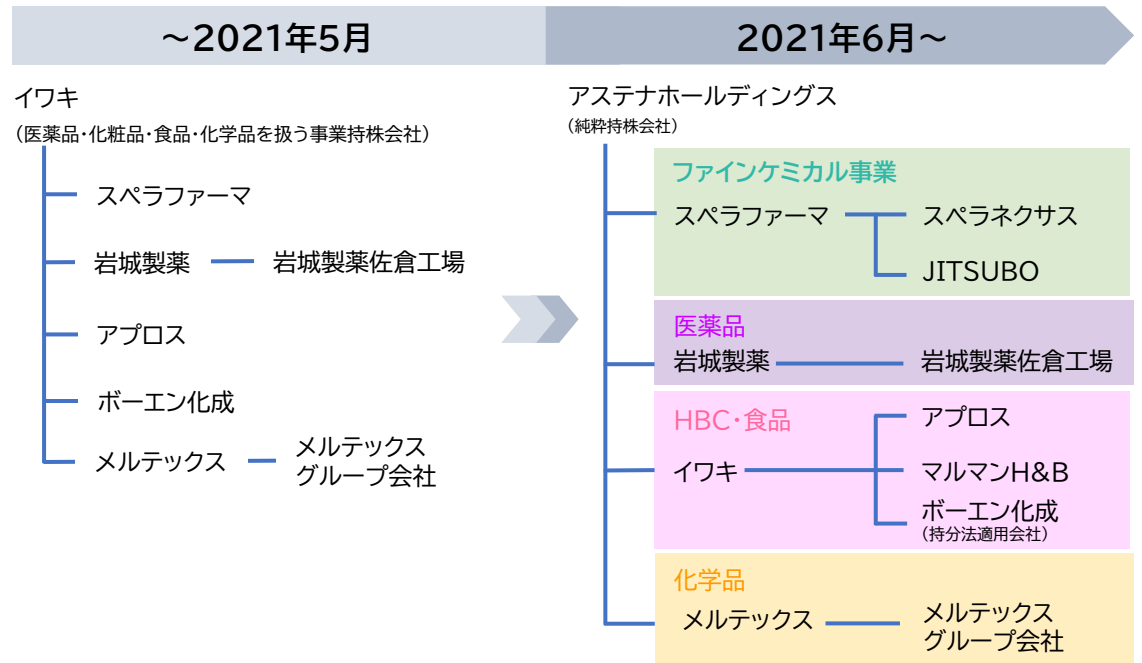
～2021年5月

イワキ
（医薬品・化粧品・食品・化学品を扱う事業持株会社）

スペラファーマ

岩城製薬　岩城製薬佐倉工場

アプロス

ボーエン化成

メルテックス　メルテックスグループ会社

2021年6月～

アステナホールディングス
（純粋持株会社）

ファインケミカル事業
スペラファーマ　スペラネクサス
JITSUBO

医薬品
岩城製薬　岩城製薬佐倉工場

HBC・食品
イワキ　アプロス
マルマンH&B
ボーエン化成
（持分法適用会社）

化学品
メルテックス　メルテックスグループ会社